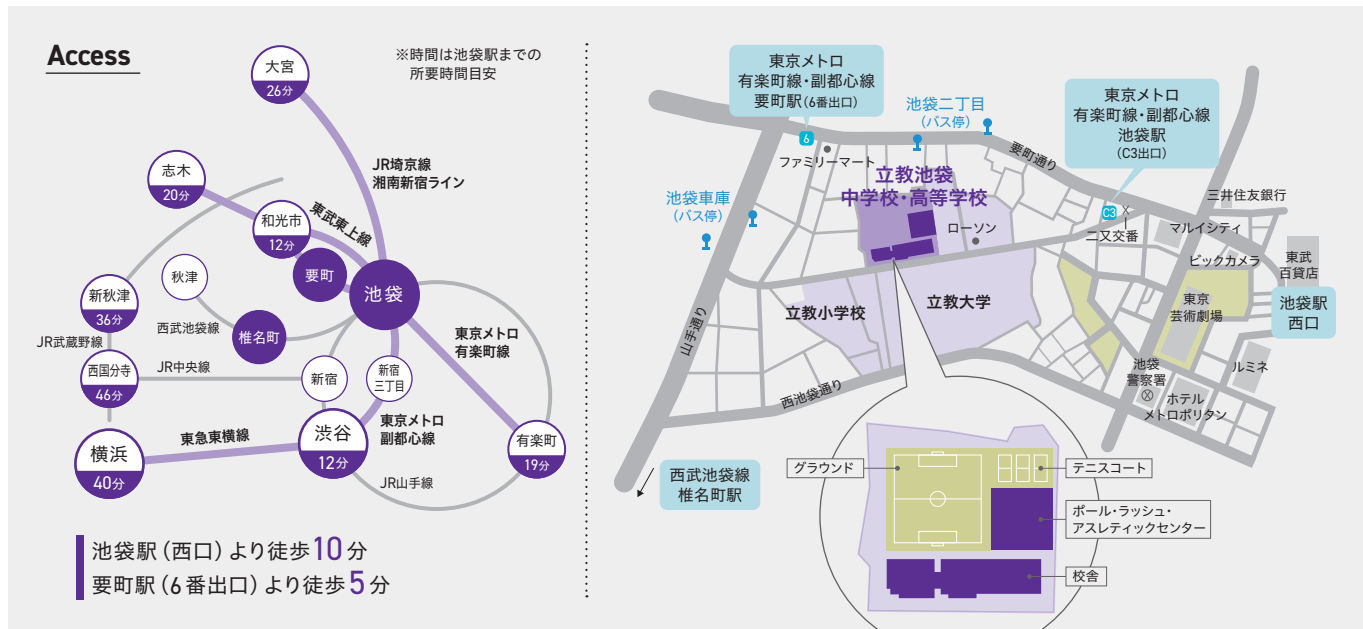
Access

※時間は池袋駅までの所要時間目安

大宮
26分

JR埼京線
湘南新宿ライン

志木
20分

和光市
12分

東武東上線

要町

池袋

秋津

新秋津
36分

西武池袋線

椎名町

東京メトロ
有楽町線

JR武蔵野線

西国分寺
46分

JR中央線

新宿

新宿三丁目

東京メトロ
副都心線

横浜
40分

東急東横線

渋谷
12分

有楽町
19分

JR山手線

池袋駅（西口）より徒歩10分
要町駅（6番出口）より徒歩5分

東京メトロ
有楽町線・副都心線
要町駅（6番出口）

池袋二丁目
（バス停）

東京メトロ
有楽町線・副都心線
池袋駅
（C3出口）

ファミリーマート

要町通り

立教池袋
中学校・高等学校

池袋車庫
（バス停）

ローソン

二又交番

三井住友銀行

マルイシティ

ビックカメラ

東武
百貨店

池袋駅
西口

東京
芸術劇場

立教小学校

立教大学

山手通り

池袋
警察署

ルミネ

ホテル
メトロポリタン

西池袋通り

西武池袋線
椎名町駅

グラウンド

テニスコート

ポール・ラッシュ・
アスレティックセンター

校舎